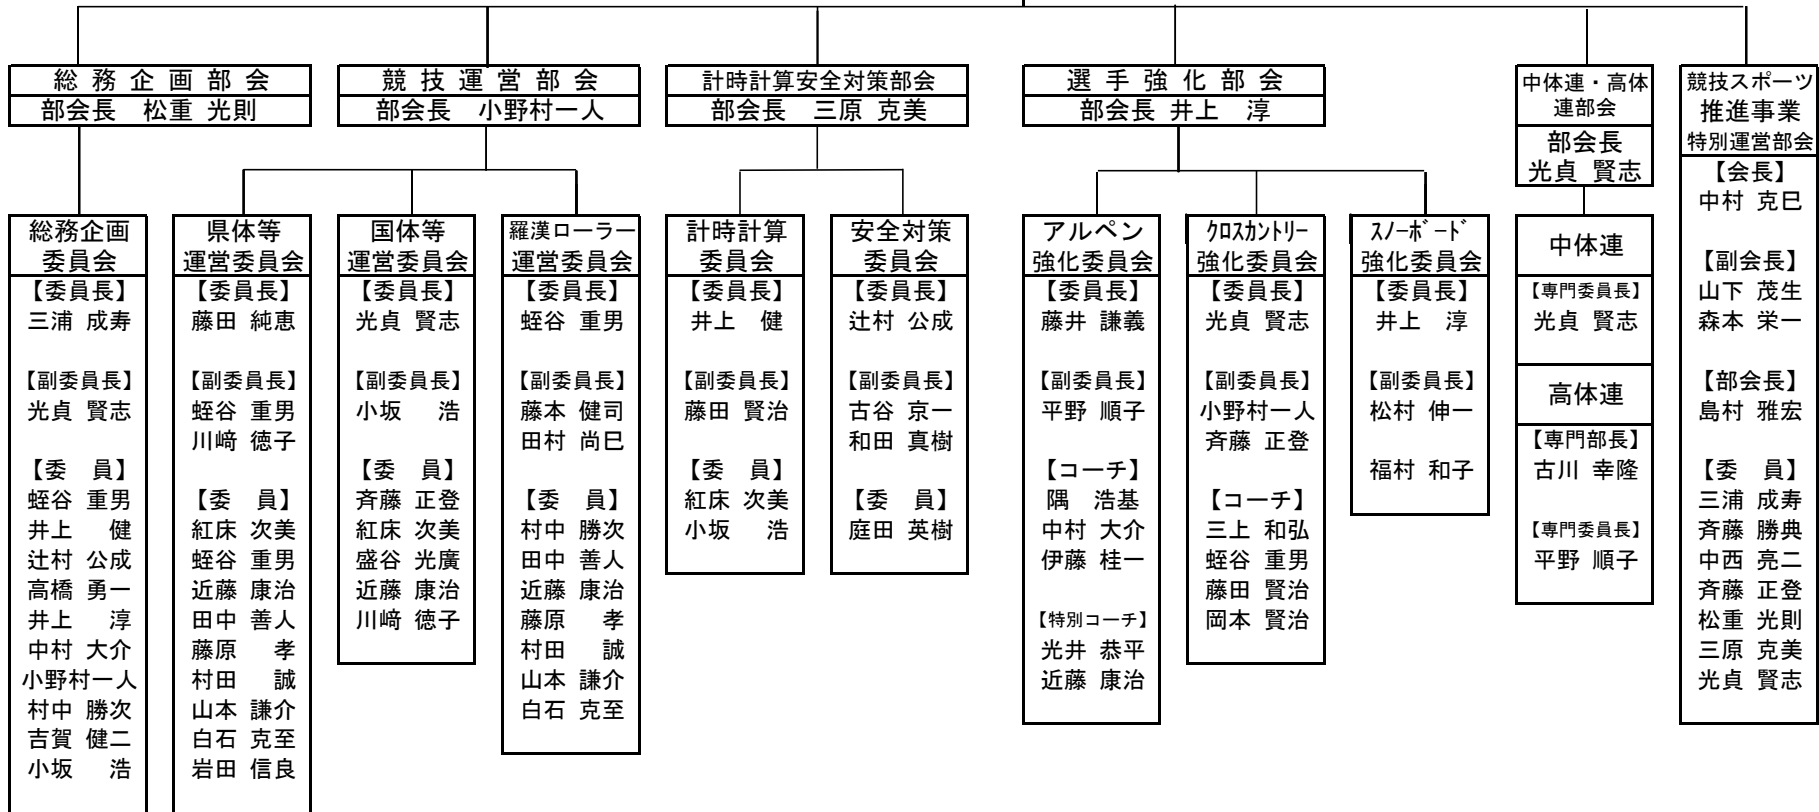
総 務 企 画 部 会
部会長　松重 光則

競 技 運 営 部 会
部会長　小野村一人

計時計算安全対策部会
部会長　三原 克美

選 手 強 化 部 会
部会長 井上　淳

中体連・高体連部会
部会長
光貞 賢志

競技スポーツ
推進事業
特別運営部会

総務企画
委員会
【委員長】
三浦 成寿

【副委員長】
光貞 賢志

【委　員】
蛭谷 重男
井上　健
辻村 公成
高橋 勇一
井上　淳
中村 大介
小野村一人
村中 勝次
吉賀 健二
小坂　浩

県体等
運営委員会
【委員長】
藤田 純恵

【副委員長】
蛭谷 重男
川﨑 徳子

【委　員】
紅床 次美
蛭谷 重男
近藤 康治
田中 善人
藤原　孝
村田　誠
山本 謙介
白石 克至
岩田 信良

国体等
運営委員会
【委員長】
光貞 賢志

【副委員長】
小坂　浩

【委　員】
斉藤 正登
紅床 次美
盛谷 光廣
近藤 康治
川﨑 徳子

羅漢ローラー
運営委員会
【委員長】
蛭谷 重男

【副委員長】
藤本 健司
田村 尚巳

【委　員】
村中 勝次
田中 善人
近藤 康治
藤原　孝
村田　誠
山本 謙介
白石 克至

計時計算
委員会
【委員長】
井上　健

【副委員長】
藤田 賢治

【委　員】
紅床 次美
小坂　浩

安全対策
委員会
【委員長】
辻村 公成

【副委員長】
古谷 京一
和田 真樹

【委　員】
庭田 英樹

アルペン
強化委員会
【委員長】
藤井 謙義

【副委員長】
平野 順子

【コーチ】
隅　浩基
中村 大介
伊藤 桂一

【特別コーチ】
光井 恭平
近藤 康治

ｸﾛｽｶﾝﾄﾘｰ
強化委員会
【委員長】
光貞 賢志

【副委員長】
小野村一人
斉藤 正登

【コーチ】
三上 和弘
蛭谷 重男
藤田 賢治
岡本 賢治

ｽﾉｰﾎﾞｰﾄﾞ
強化委員会
【委員長】
井上　淳

【副委員長】
松村 伸一

福村 和子

中体連
【専門委員長】
光貞 賢志

高体連
【専門部長】
古川 幸隆

【専門委員長】
平野 順子

【会長】
中村 克巳

【副会長】
山下 茂生
森本 栄一

【部会長】
島村 雅宏

【委　員】
三浦 成寿
斉藤 勝典
中西 亮二
斉藤 正登
松重 光則
三原 克美
光貞 賢志